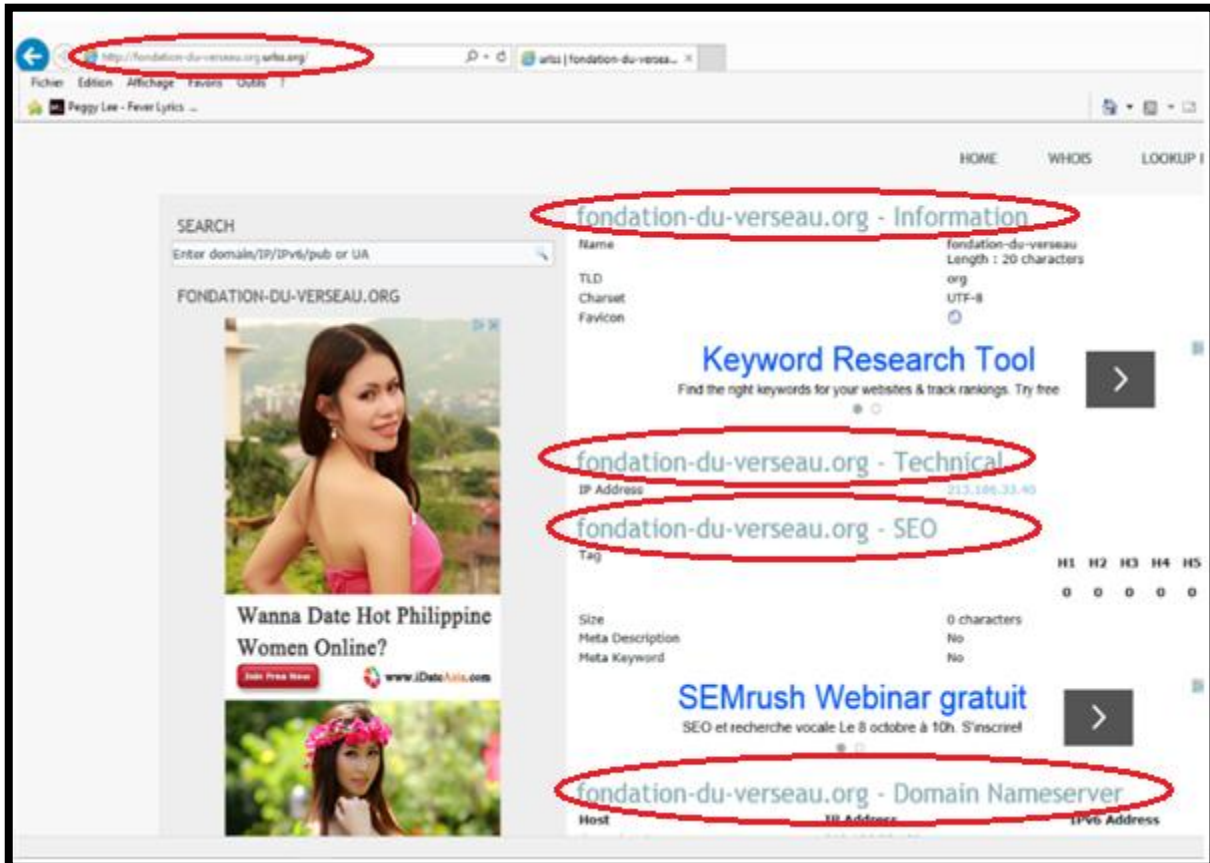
http://fondation-du-verseau.org.urlss.org/

urlss | fondation-du-versea... ×

Fichier Edition Affichage Favoris Outils ?

Peggy Lee - Fever Lyrics ...

HOME WHOIS LOOKUP I

SEARCH

Enter domain/IP/IPv6/pub or UA

FONDATION-DU-VERSEAU.ORG

Wanna Date Hot Philippine Women Online?

Join Free Now

www.iDateAsia.com

fondation-du-verseau.org - Information

| | |
|---|---|
| Name | fondation-du-verseau Length : 20 characters |
| TLD | org |
| Charset | UTF-8 |
| Favicon | |

Keyword Research Tool

Find the right keywords for your websites & track rankings. Try free

fondation-du-verseau.org - Technical

IP Address 213.186.33.40

fondation-du-verseau.org - SEO

Tag

| H1 | H2 | H3 | H4 | H5 |
|---|---|---|---|---|
| 0 | 0 | 0 | 0 | 0 |

| | |
|---|---|
| Size | 0 characters |
| Meta Description | No |
| Meta Keyword | No |

SEMrush Webinar gratuit

SEO et recherche vocale Le 8 octobre à 10h. S'inscrire!

fondation-du-verseau.org - Domain Nameserver

Host IP Address IPv6 Address